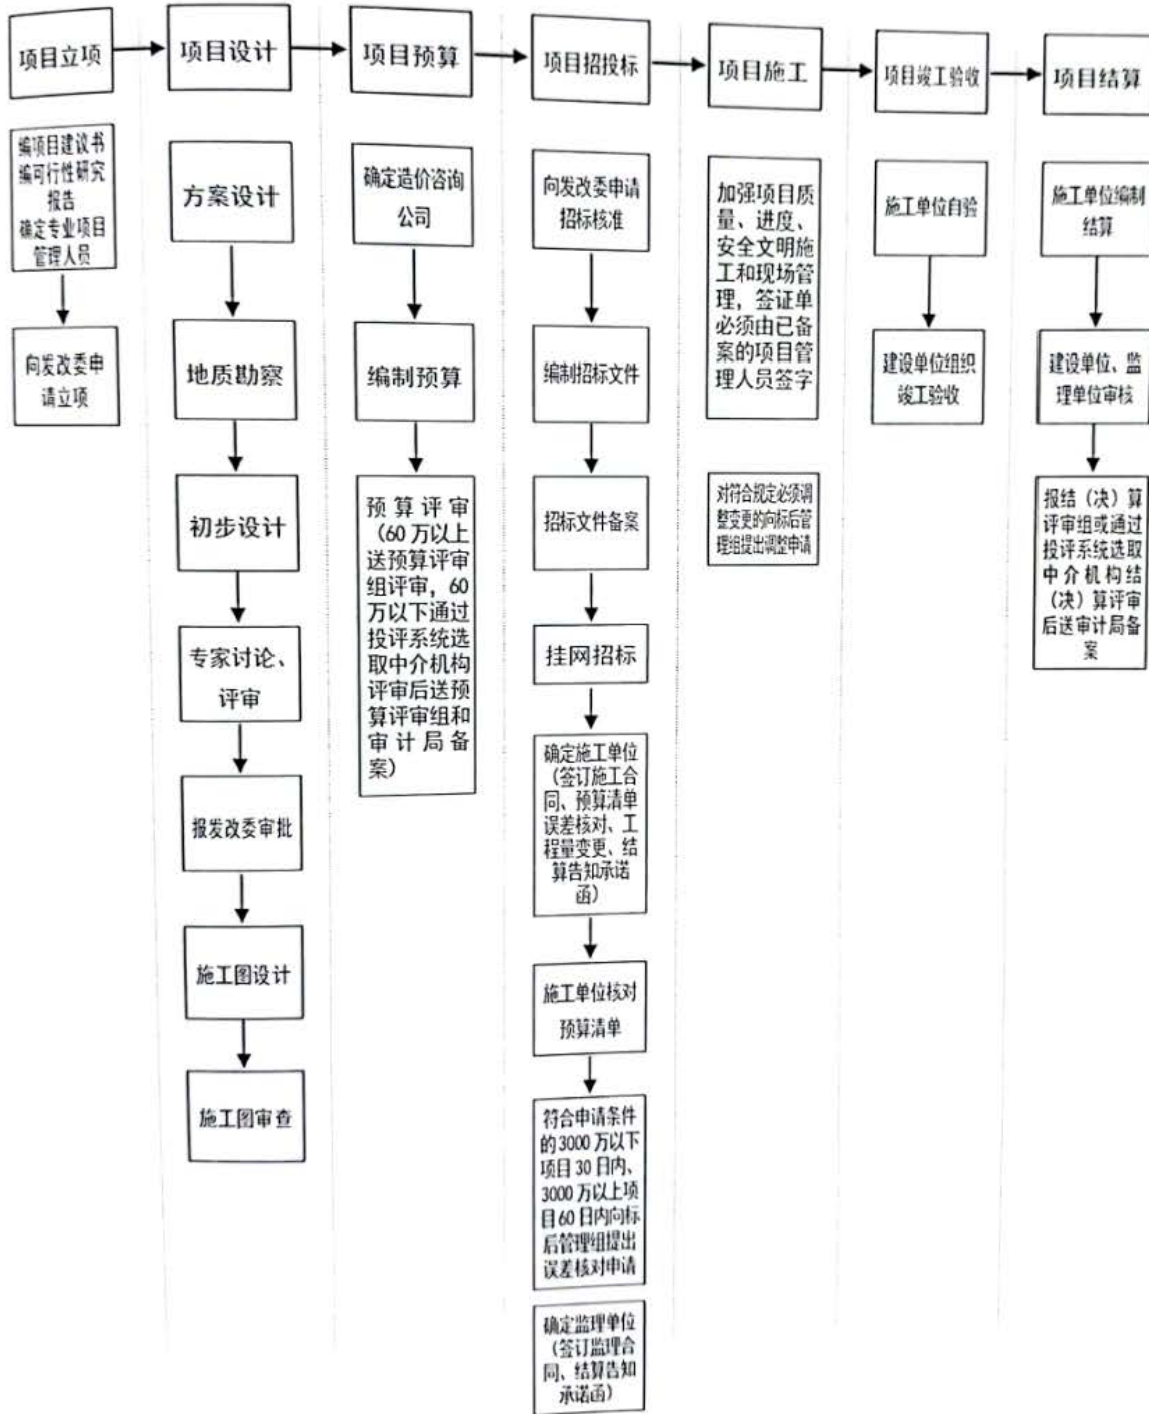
项目立项

编项目建议书
编可行性研究报告
确定专业项目管理人员

向发改委申请立项

项目设计

方案设计

地质勘察

初步设计

专家讨论、评审

报发改委审批

施工图设计

施工图审查

项目预算

确定造价咨询公司

编制预算

预算评审（60万以上送预算评审组评审，60万以下通过投评系统选取中介机构评审后送预算评审组和审计局备案）

项目招投标

向发改委申请招标核准

编制招标文件

招标文件备案

挂网招标

确定施工单位（签订施工合同、预算清单误差核对、工程量变更、结算告知承诺函）

施工单位核对预算清单

符合申请条件的3000万以下项目30日内、3000万以上项目60日内向标后管理组提出误差核对申请

确定监理单位（签订监理合同、结算告知承诺函）

项目施工

加强项目质量、进度、安全文明施工和现场管理，签证单必须由已备案的项目管理人员签字

对符合规定必须调整变更的向标后管理组提出调整申请

项目竣工验收

施工单位自验

建设单位组织竣工验收

项目结算

施工单位编制结算

建设单位、监理单位审核

报结（决）算评审组或通过投评系统选取中介机构结（决）算评审后送审计局备案